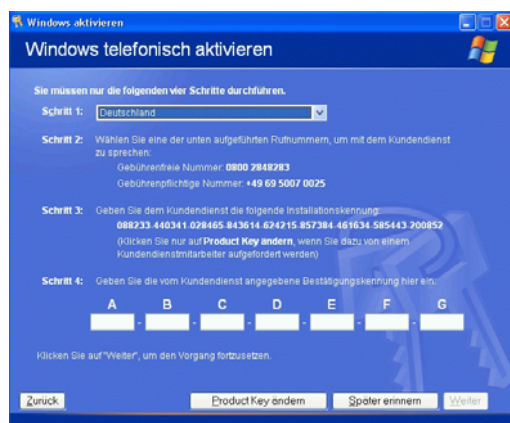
Windows aktivieren

Windows telefonisch aktivieren

Sie müssen nur die folgenden vier Schritte durchführen.

Schritt 1: Deutschland

Schritt 2: Wählen Sie eine der unten aufgeführten Rufnummern, um mit dem Kundendienst zu sprechen:

Gebührenfreie Nummer: 0800 2848283

Gebührenpflichtige Nummer: +49 69 5007 0025

Schritt 3: Geben Sie dem Kundendienst die folgende Installationskennung:

088233-440341-028465-843614-624215-857384-461634-585443-200852

(Klicken Sie nur auf Product Key ändern, wenn Sie dazu von einem Kundendienstmitarbeiter aufgefordert werden)

Schritt 4: Geben Sie die vom Kundendienst angegebene Bestätigungskennung hier ein:

A - B - C - D - E - F - G

Klicken Sie auf "Weiter", um den Vorgang fortzusetzen.

Zurück

Product Key ändern

Später erinnern

Weiter